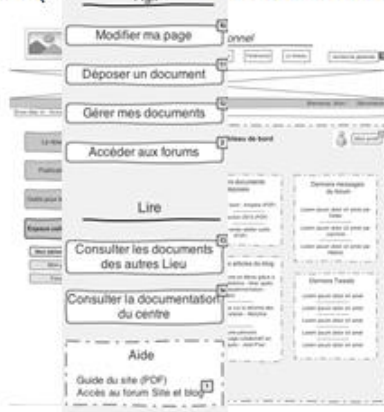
Modifier ma page

Déposer un document

Gérer mes documents

Accéder aux forums

Lire

Consulter les documents des autres Lieu

Consulter la documentation du centre

Aide

Guide du site (PDF)
Accès au forum Site et blog

onnel

Derniers messages du forum

Derniers Tweets